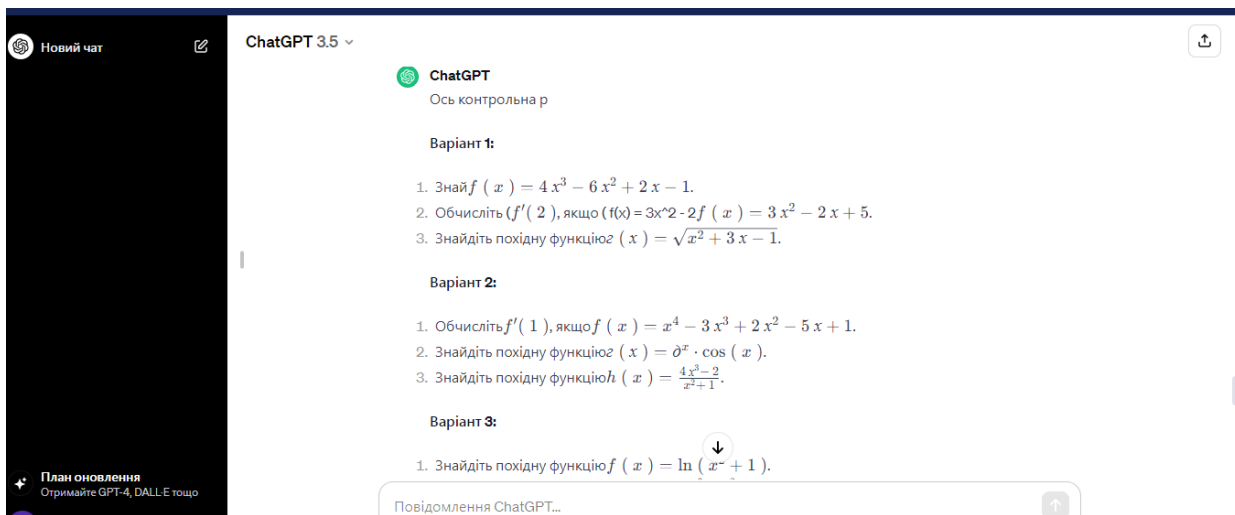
Новий чат

ChatGPT 3.5

ChatGPT
Ось контрольна р

Варіант 1:

1. Знай $f(x) = 4x^3 - 6x^2 + 2x - 1$.
2. Обчисліть ($f'(2)$, якщо ( f(x) = 3x^2 - 2 $f(x) = 3x^2 - 2x + 5$.
3. Знайдіть похідну функцію $g(x) = \sqrt{x^2 + 3x - 1}$.

Варіант 2:

1. Обчисліть $f'(1)$, якщо $f(x) = x^4 - 3x^3 + 2x^2 - 5x + 1$.
2. Знайдіть похідну функцію $g(x) = \partial^x \cdot \cos(x)$.
3. Знайдіть похідну функцію $h(x) = \frac{4x^3 - 2}{x^2 + 1}$.

Варіант 3:

1. Знайдіть похідну функцію $f(x) = \ln(x^{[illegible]} + 1)$.

План оновлення
Отримайте GPT-4, DALL·E тощо

Повідомлення ChatGPT...